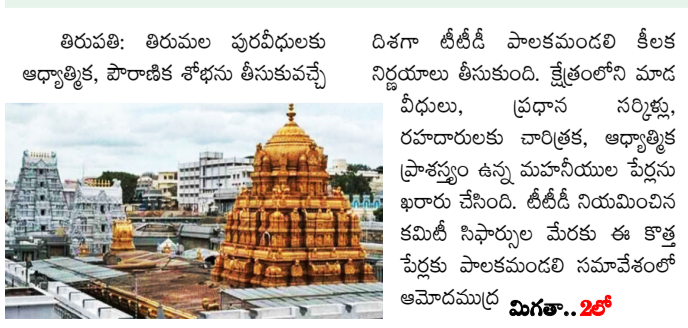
తిరుపతి: తిరుమల పురవీధులకు ఆధ్యాత్మిక, పౌరాణిక శోభను తీసుకువచ్చే దిశగా టీటీడీ పాలకమండలి కీలక నిర్ణయాలు తీసుకుంది. క్షేత్రంలోని మాడ వీధులు, ప్రధాన సర్కిళ్లు, రహదారులకు చారిత్రక, ఆధ్యాత్మిక ప్రాశస్త్యం ఉన్న మహనీయుల పేర్లను ఖరారు చేసింది. టీటీడీ నియమించిన కమిటీ సిఫార్సుల మేరకు ఈ కొత్త పేర్లకు పాలకమండలి సమావేశంలో ఆమోదముద్ర మిగతా..2లో